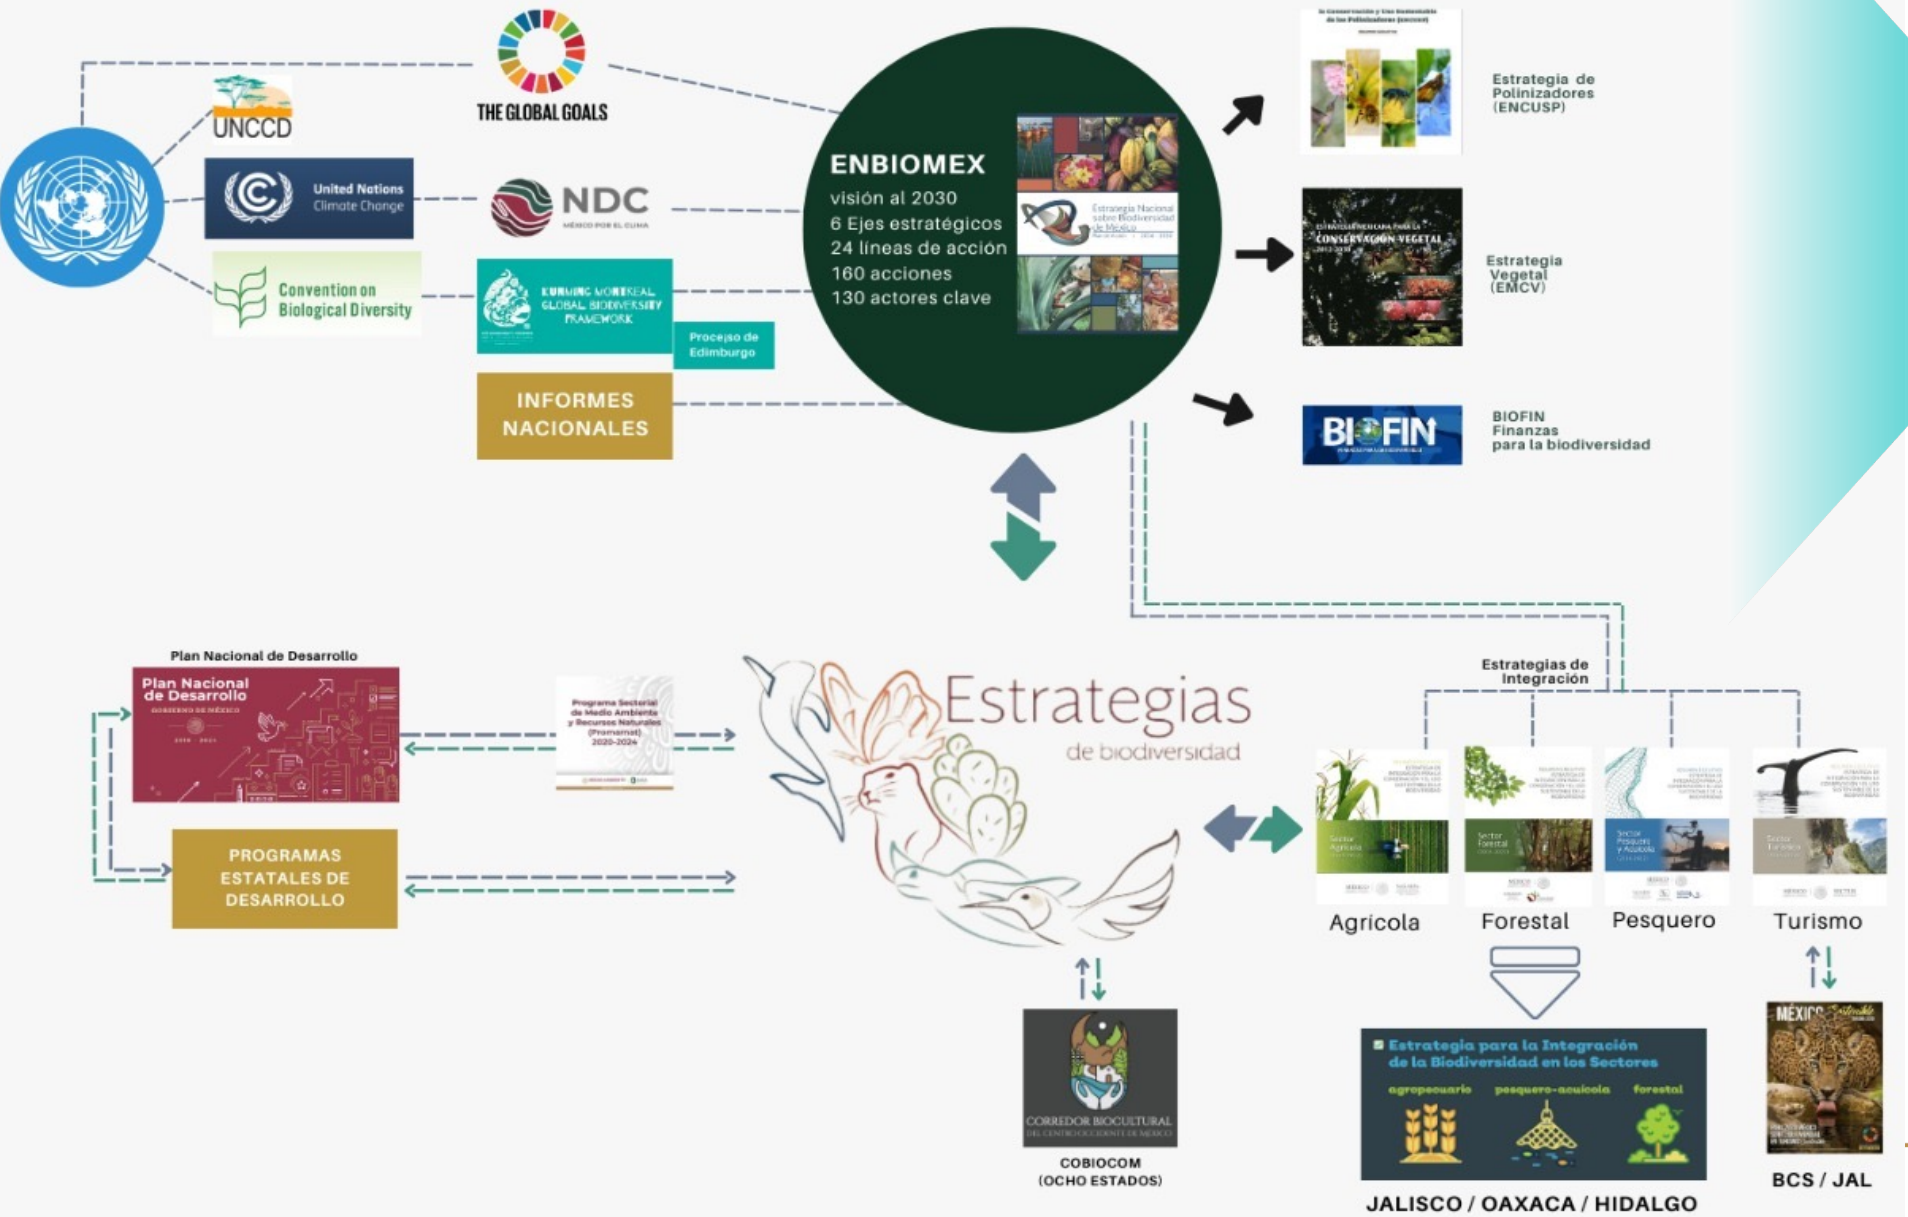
THE GLOBAL GOALS

UNCCD

United Nations Climate Change

NDC
MÉXICO POR EL CLIMA

Convention on Biological Diversity

KUNMING MONTREAL GLOBAL BIODIVERSITY FRAMEWORK

Procejso de Edimburgo

INFORMES NACIONALES

ENBIOMEX
visión al 2030
6 Ejes estratégicos
24 líneas de acción
160 acciones
130 actores clave

Estrategia Nacional sobre Biodiversidad de México

Estrategia de Polinizadores (ENCUSP)

ESTRATEGIA MEXICANA PARA LA CONSERVACIÓN VEGETAL

Estrategia Vegetal (EMCV)

BIOFIN

BIOFIN Finanzas para la biodiversidad

Plan Nacional de Desarrollo

Plan Nacional de Desarrollo
GOBIERNO DE MÉXICO

Programa Sectorial de Medio Ambiente y Recursos Naturales (Promarnat) 2020-2024

PROGRAMAS ESTATALES DE DESARROLLO

Estrategias
de biodiversidad

Estrategias de Integración

Sector Agrícola

Sector Forestal

Sector Pesquero y Acuícola

Sector Turístico

Agrícola
Forestal
Pesquero
Turismo

CORREDOR BIOCULTURAL DEL CENTRO OCCIDENTE DE MÉXICO

COBIOCOM
(OCHO ESTADOS)

Estrategia para la Integración de la Biodiversidad en los Sectores
agropecuario
pesquero-acuícola
forestal

JALISCO / OAXACA / HIDALGO

MÉXICO

BCS / JAL